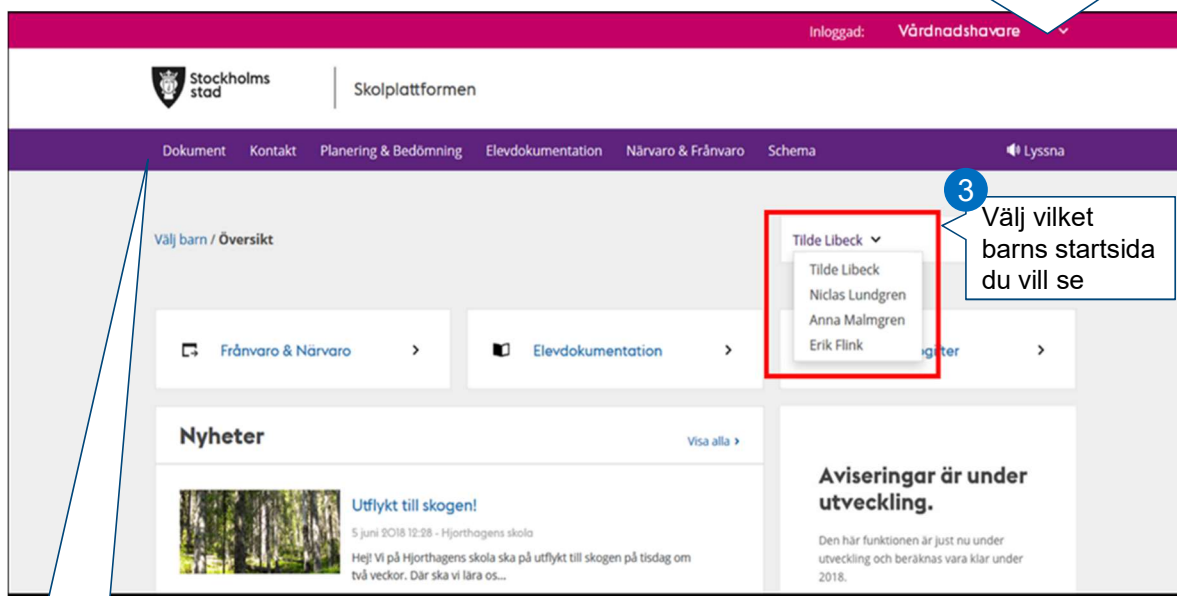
Inloggad: Vårdnadshavare

Stockholms stad

Skolplattformen

Dokument Kontakt Planering & Bedömning Elevdokumentation Närvaro & Frånvaro Schema

Lyssna

Välj barn / Översikt

Tilde Libeck

Tilde Libeck
Niclas Lundgren
Anna Malmgren
Erik Flink

3

Välj vilket barns startsida du vill se

Frånvaro & Närvaro

Elevdokumentation

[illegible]gifter

Nyheter

Visa alla

Utflykt till skogen!

5 juni 2018 12:28 - Hjorthagens skola

Hej! Vi på Hjorthagens skola ska på utflykt till skogen på tisdag om två veckor. Där ska vi lära os...

Aviseringar är under utveckling.

Den här funktionen är just nu under utveckling och beräknas vara klar under 2018.